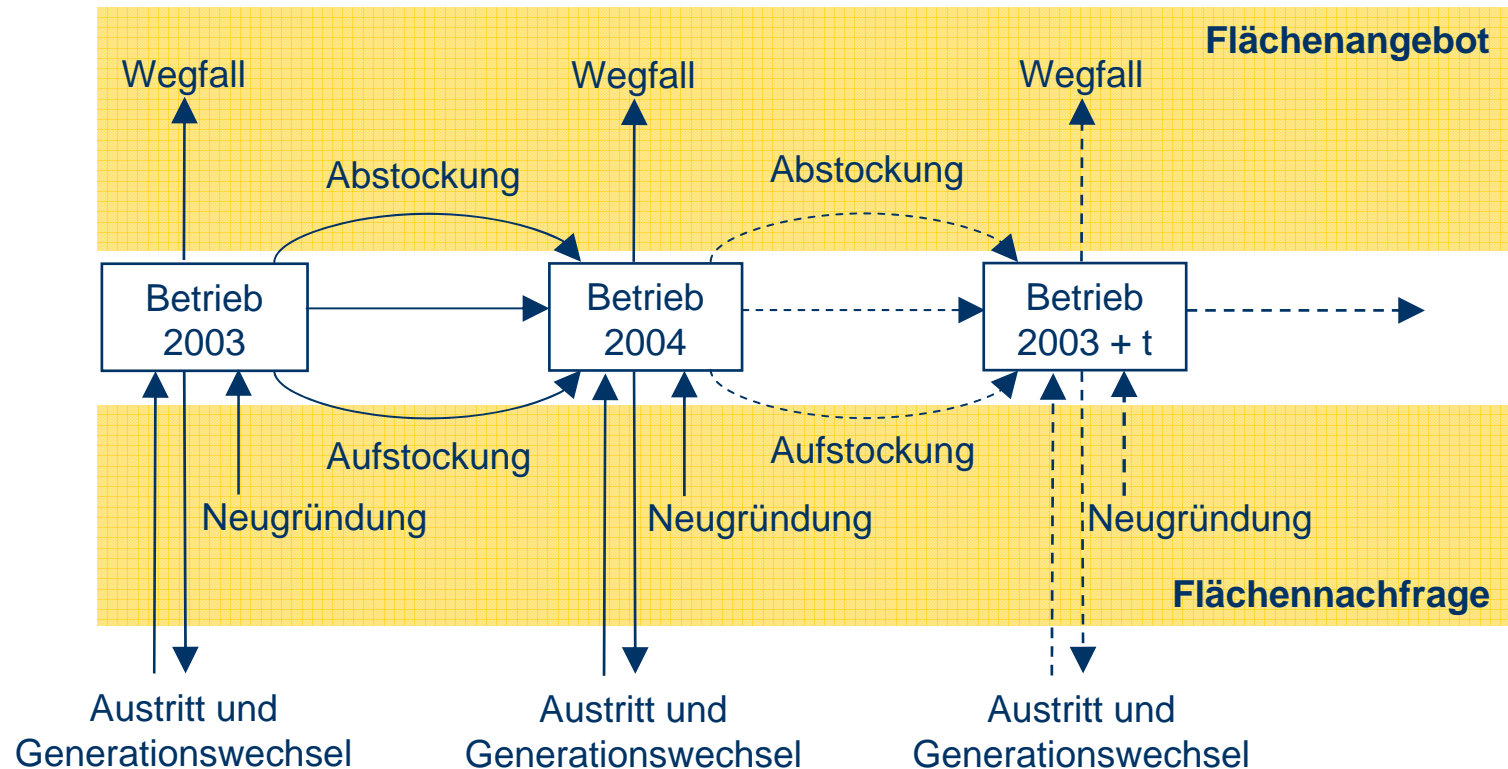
Flächenangebot

Wegfall

Wegfall

Wegfall

Abstockung

Abstockung

Betrieb 2003

Betrieb 2004

Betrieb 2003 + t

Aufstockung

Aufstockung

Neugründung

Neugründung

Neugründung

Flächennachfrage

Austritt und Generationswechsel

Austritt und Generationswechsel

Austritt und Generationswechsel